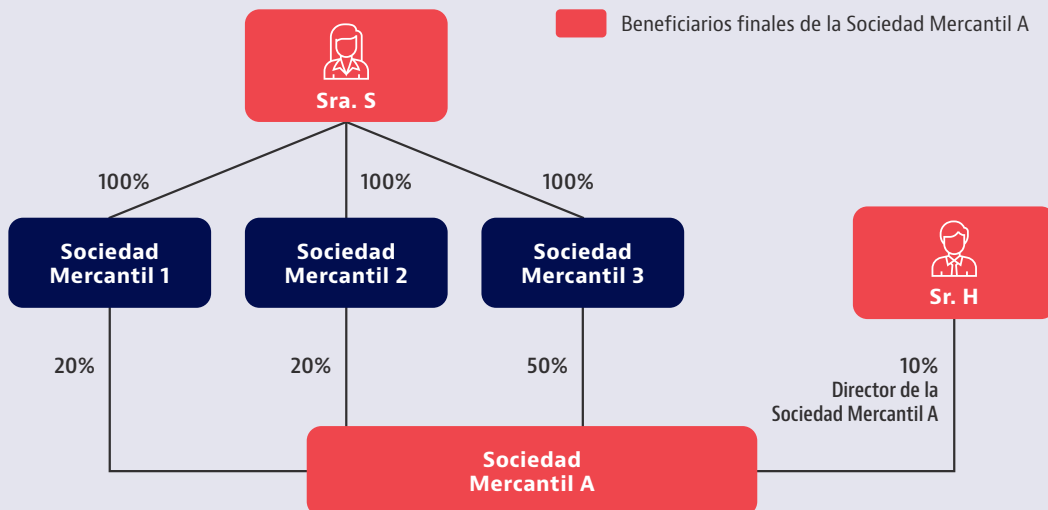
Beneficiarios finales de la Sociedad Mercantil A

Sra. S

100%

100%

100%

Sociedad Mercantil 1

Sociedad Mercantil 2

Sociedad Mercantil 3

Sr. H

20%

20%

50%

10%
Director de la Sociedad Mercantil A

Sociedad Mercantil A